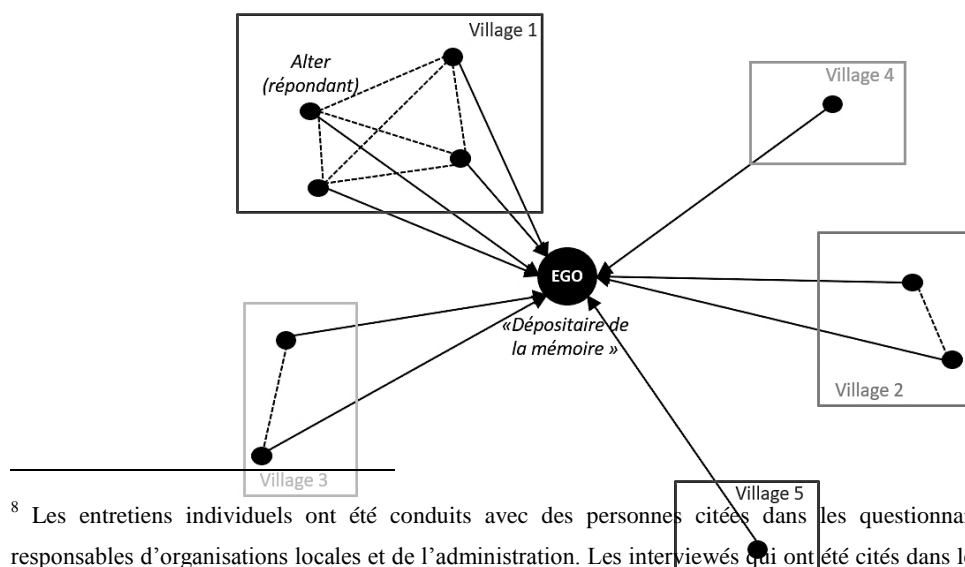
Village 1

Alter (répondant)

Village 4

EGO

«Dépositaire de la mémoire »

Village 2

Village 3

Village 5

$^8$ Les entretiens individuels ont été conduits avec des personnes citées dans les questionna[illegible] responsables d'organisations locales et de l'administration. Les interviewés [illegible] ont été cités dans l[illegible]